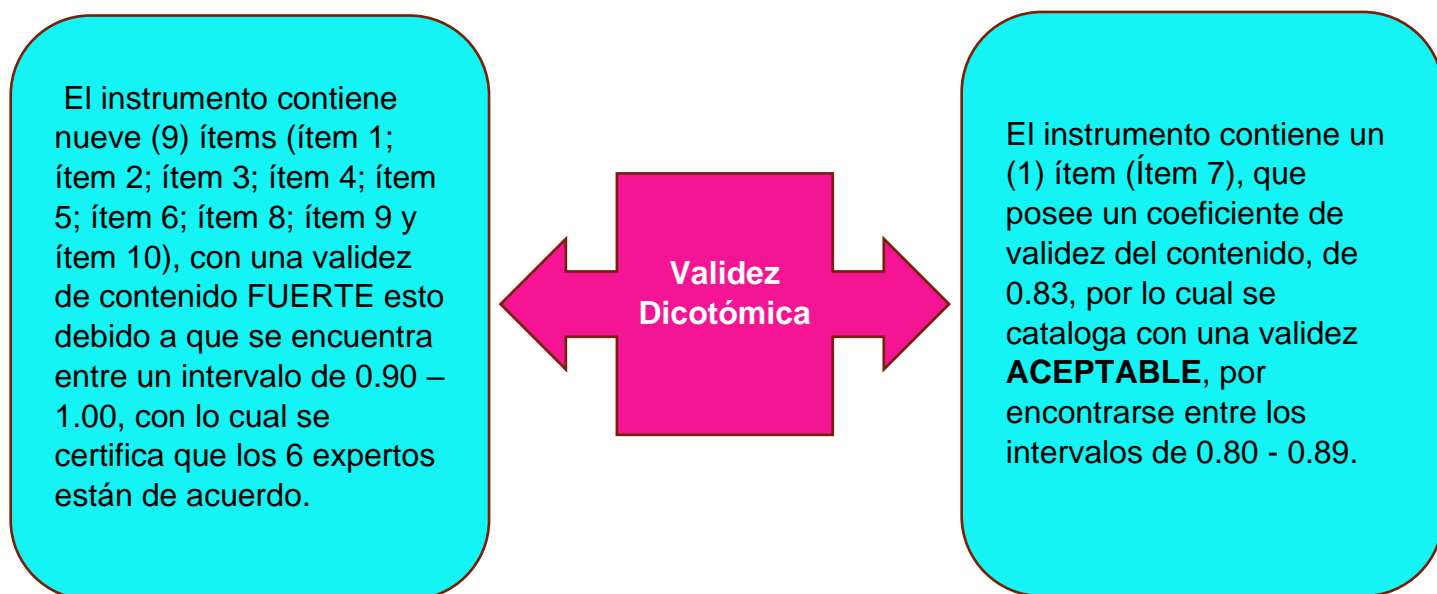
El instrumento contiene nueve (9) ítems (ítem 1; ítem 2; ítem 3; ítem 4; ítem 5; ítem 6; ítem 8; ítem 9 y ítem 10), con una validez de contenido FUERTE esto debido a que se encuentra entre un intervalo de 0.90 – 1.00, con lo cual se certifica que los 6 expertos están de acuerdo.

Validez Dicotómica

El instrumento contiene un (1) ítem (Ítem 7), que posee un coeficiente de validez del contenido, de 0.83, por lo cual se cataloga con una validez **ACEPTABLE**, por encontrarse entre los intervalos de 0.80 - 0.89.